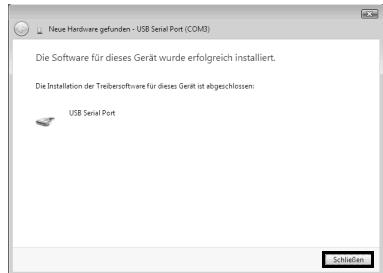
Neue Hardware gefunden - USB Serial Port (COM3)

Die Software für dieses Gerät wurde erfolgreich installiert.

Die Installation der Treibersoftware für dieses Gerät ist abgeschlossen:

USB Serial Port

Schließen